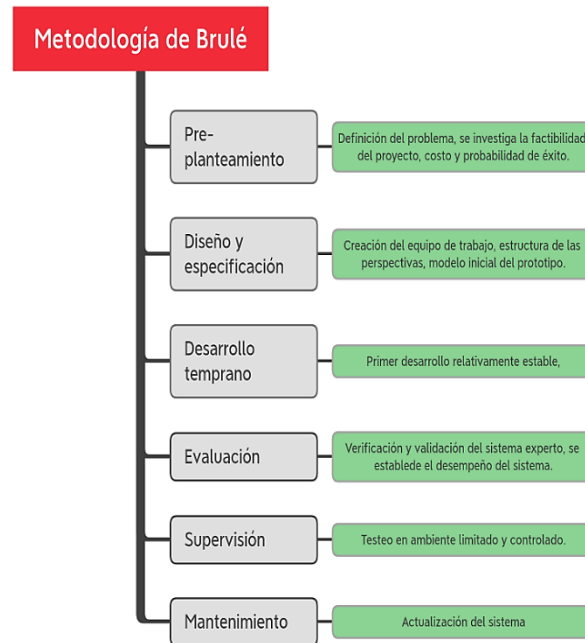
Metodología de Brulé

Pre-planteamiento

Definición del problema, se investiga la factibilidad del proyecto, costo y probabilidad de éxito.

Diseño y especificación

Creación del equipo de trabajo, estructura de las perspectivas, modelo inicial del prototipo.

Desarrollo temprano

Primer desarrollo relativamente estable,

Evaluación

Verificación y validación del sistema experto, se establede el desempeño del sistema.

Supervisión

Testeo en ambiente limitado y controlado.

Mantenimiento

Actualización del sistema